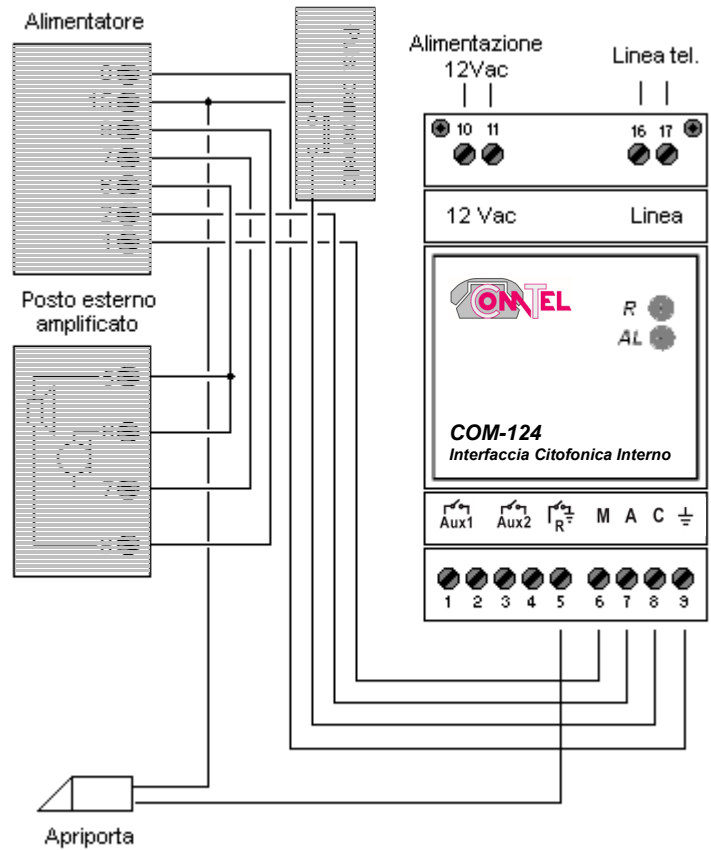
Alimentatore

Posto esterno amplificato

Alimentazione 12Vac

Linea tel.

10 11 16 17

12 Vac Linea

CONTEL

R

AL

COM-124

Interfaccia Citofonica Interno

Aux1 Aux2 R M A C

1 2 3 4 5 6 7 8 9

Apriporta